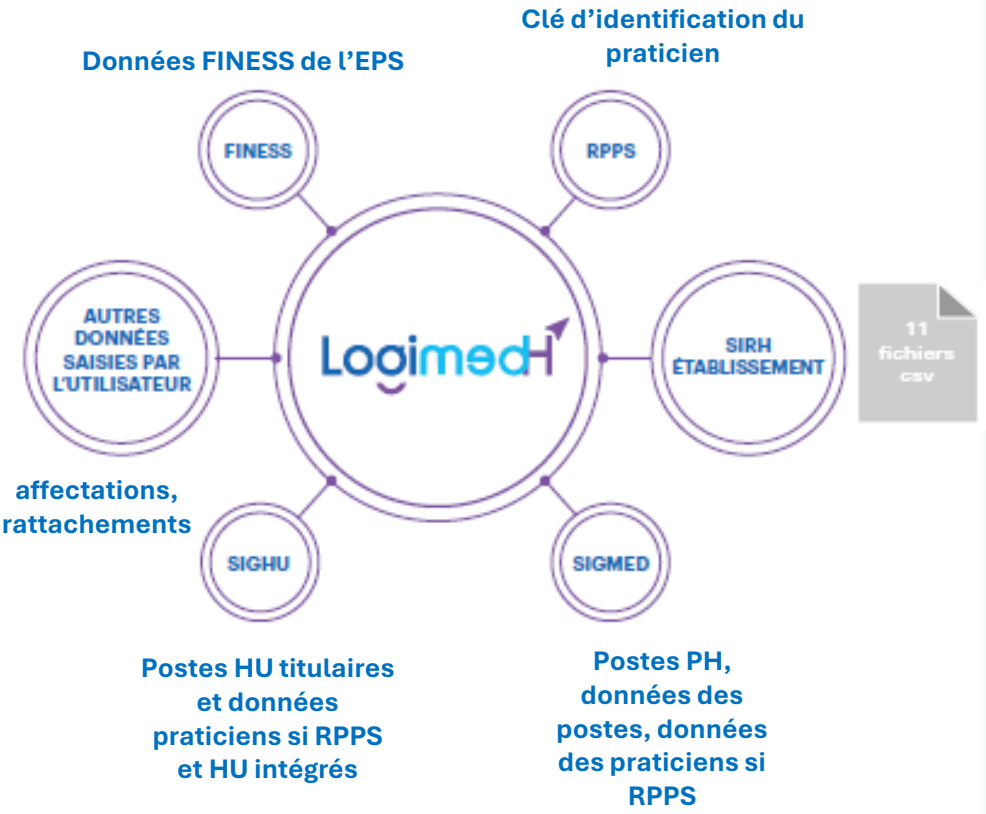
Clé d'identification du praticien

Données FINESS de l'EPS

FINESS

RPPS

AUTRES DONNÉES SAISIES PAR L'UTILISATEUR

Logimed

SIRH ÉTABLISSEMENT

11 fichiers csv

affectations, rattachements

SIGHU

SIGMED

Postes HU titulaires et données praticiens si RPPS et HU intégrés

Postes PH, données des postes, données des praticiens si RPPS